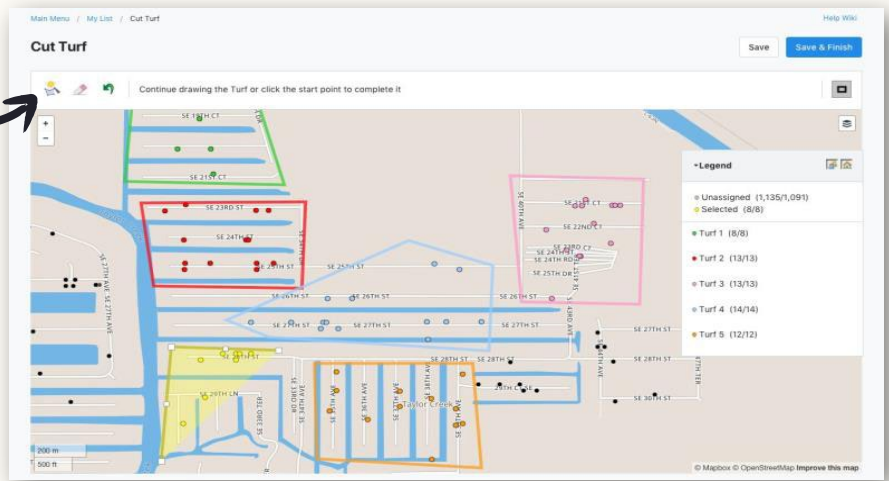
Main Menu / My List / Cut Turf

Help Wiki

Cut Turf

Save

Save & Finish

Continue drawing the Turf or click the start point to complete it

+
−

SE 19TH CT
SE 21ST CT
SE 23RD ST
SE 24TH ST
SE 25TH ST
SE 25TH ST
SE 26TH ST
SE 26TH ST
SE 26TH ST
SE 27TH ST
SE 27TH ST
SE 27TH ST
SE 27TH ST
SE 28TH ST
SE 28TH ST
SE 28TH ST
SE 28TH ST
SE 29TH LN
SE 29TH CT
SE 30TH ST
SE 21ST CT
SE 22ND CT
SE 23RD CT
SE 24TH RD
SE 25TH DR
SE 40TH AVE
SE 27TH AVE
SE 27TH AVE
SE 34TH AVE
SE 33RD AVE
Taylor Creek

-Legend

Unassigned (1,135/1,091)
Selected (8/8)
Turf 1 (8/8)
Turf 2 (13/13)
Turf 3 (13/13)
Turf 4 (14/14)
Turf 5 (12/12)

200 m
500 ft

© Mapbox © OpenStreetMap Improve this map